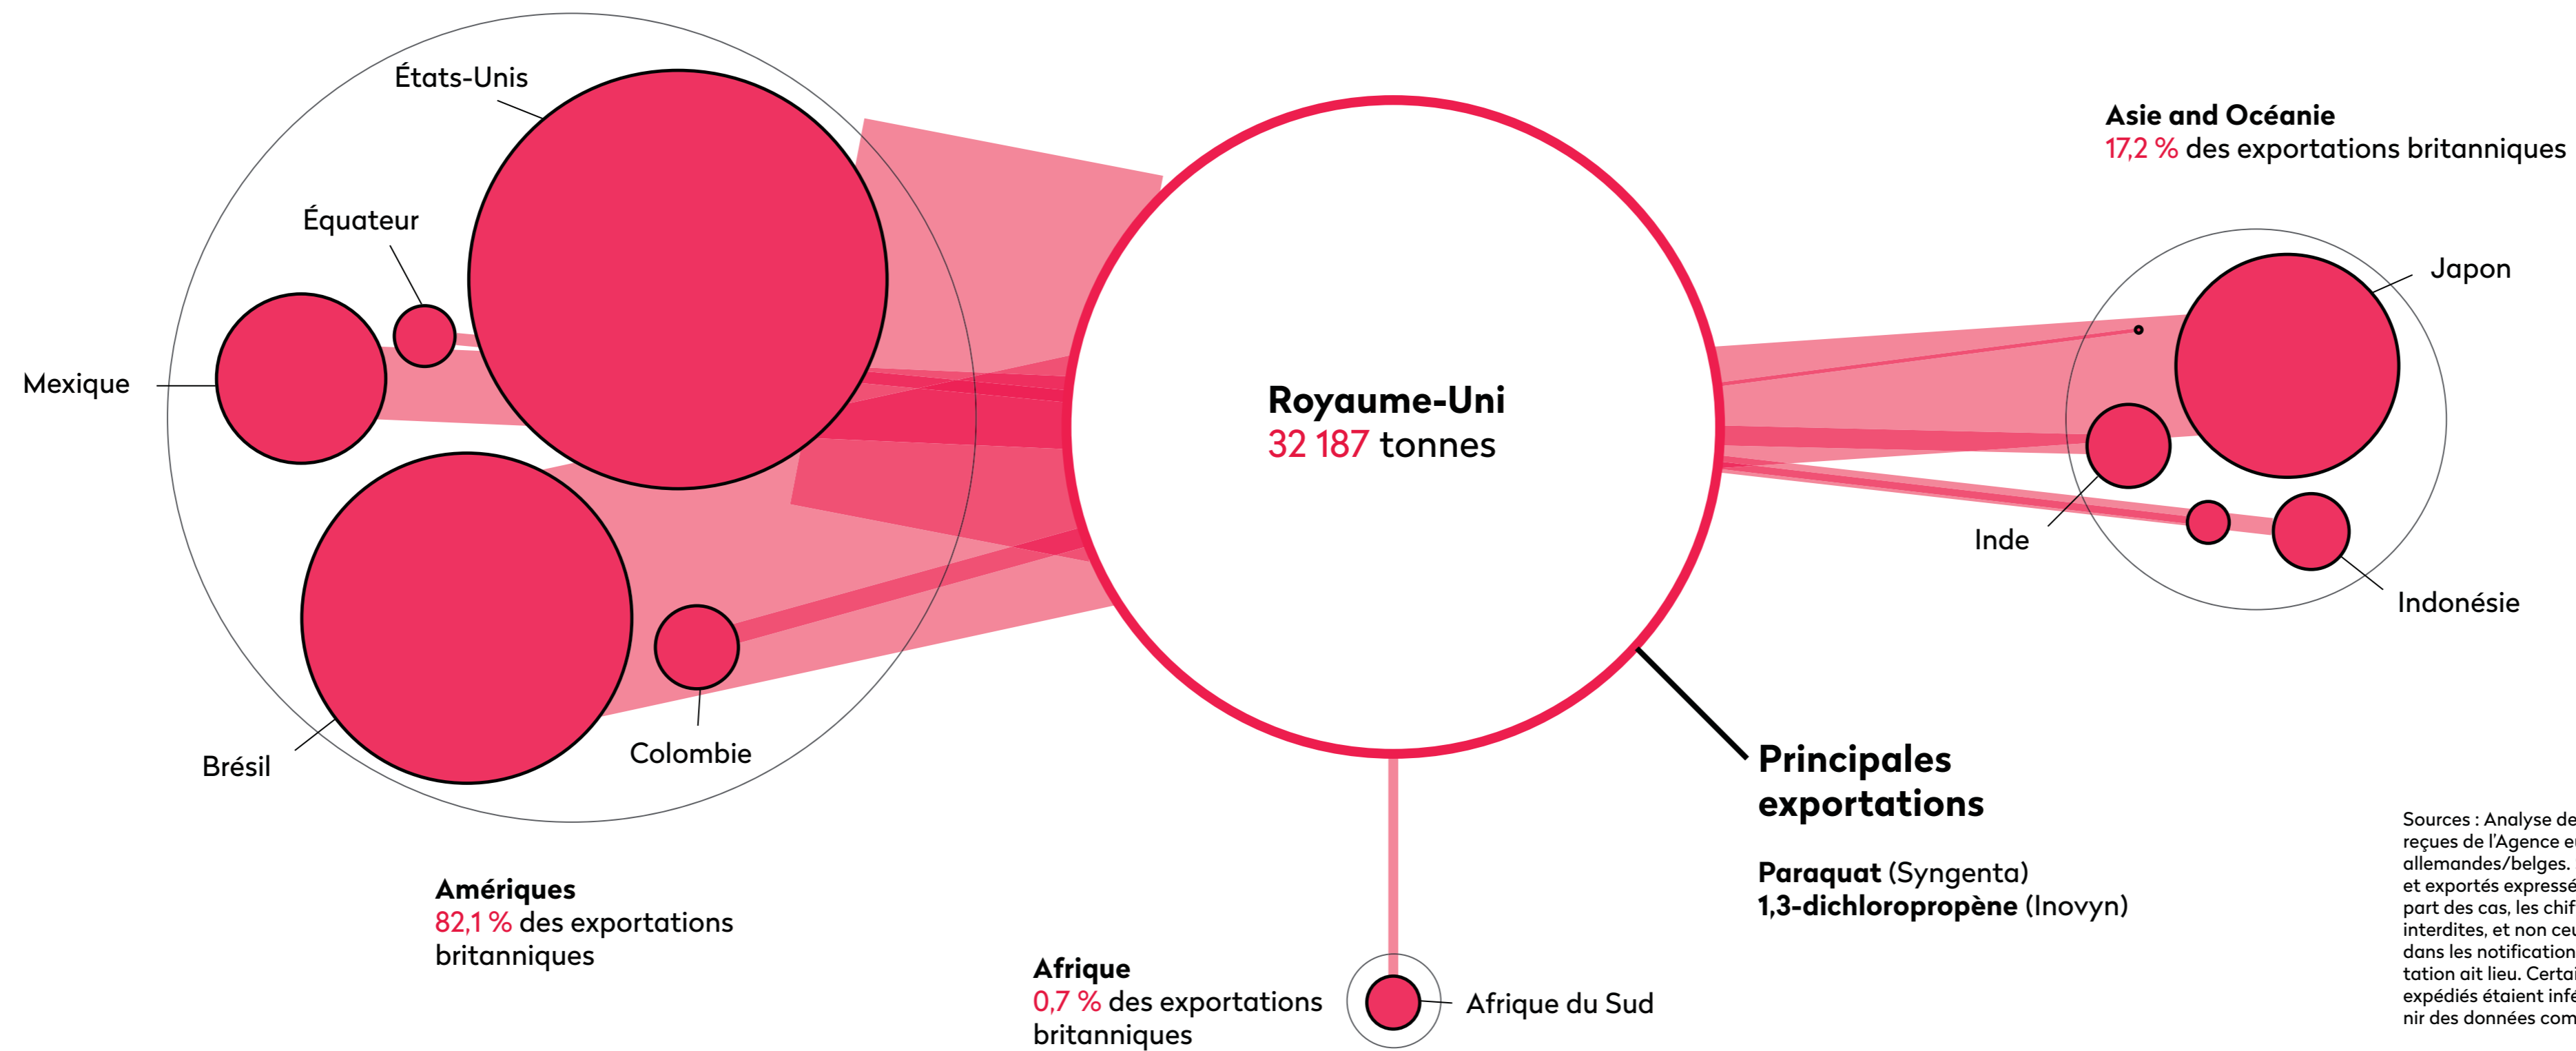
États-Unis

Équateur

Mexique

Brésil

Colombie

Royaume-Uni
32 187 tonnes

Asie and Océanie
17,2 % des exportations britanniques

Japon

Inde

Indonésie

Principales exportations

Paraquat (Syngenta)
1,3-dichloropropène (Inovyn)

Amériques
82,1 % des exportations britanniques

Afrique
0,7 % des exportations britanniques

Afrique du Sud

Sources : Analyse de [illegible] reçues de l'Agence e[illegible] allemandes/belges. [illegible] et exportés express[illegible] part des cas, les chif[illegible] interdites, et non ceu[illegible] dans les notification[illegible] tation ait lieu. Certai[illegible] expédiés étaient infé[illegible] nir des données com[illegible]